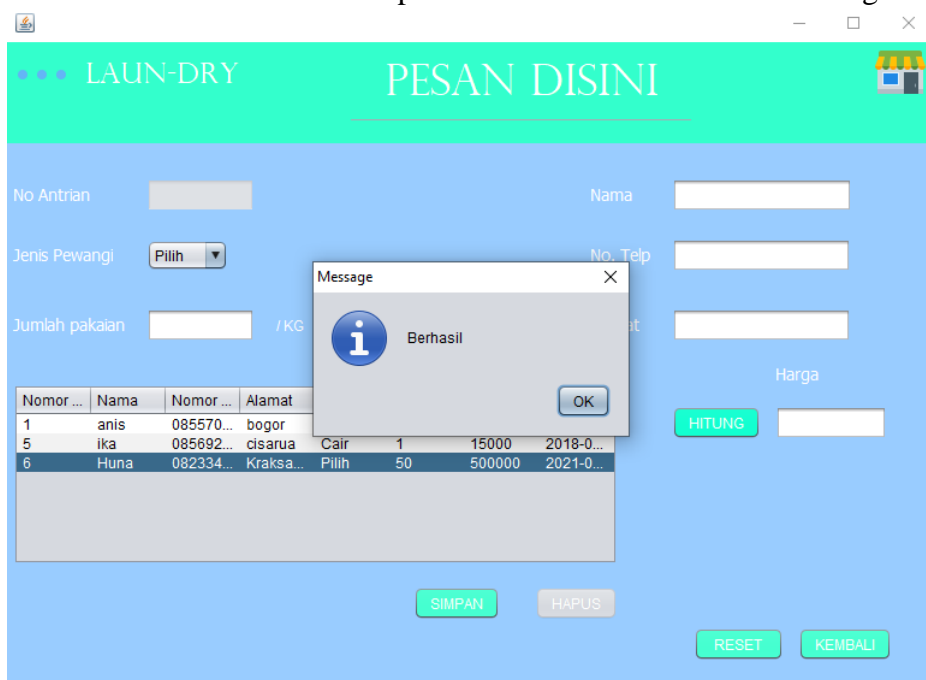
LAUN-DRY

PESAN DISINI

No Antrian

Nama

Jenis Pewangi Pilih

No. Telp

Jumlah pakaian /KG

at

Harga

HITUNG

Message

Berhasil

OK

| Nomor ... | Nama | Nomor ... | Alamat | | | | |
|---|---|---|---|---|---|---|---|
| 1 | anis | 085570... | bogor | | | | |
| 5 | ika | 085692... | cisarua | Cair | 1 | 15000 | 2018-0... |
| 6 | Huna | 082334... | Kraksa... | Pilih | 50 | 500000 | 2021-0... |

SIMPAN HAPUS

RESET KEMBALI